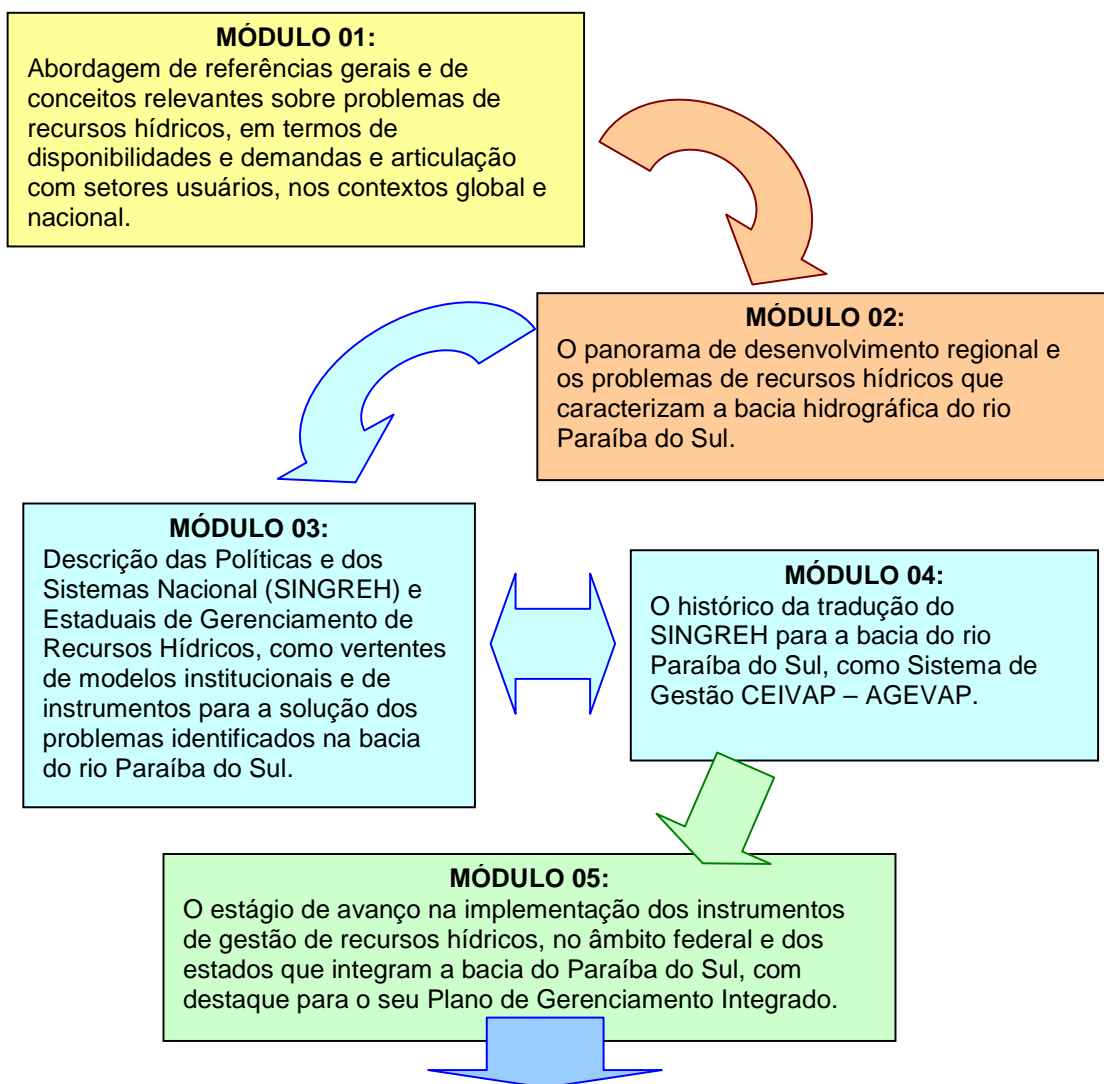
**MÓDULO 01:**
Abordagem de referências gerais e de conceitos relevantes sobre problemas de recursos hídricos, em termos de disponibilidades e demandas e articulação com setores usuários, nos contextos global e nacional.

**MÓDULO 02:**
O panorama de desenvolvimento regional e os problemas de recursos hídricos que caracterizam a bacia hidrográfica do rio Paraíba do Sul.

**MÓDULO 03:**
Descrição das Políticas e dos Sistemas Nacional (SINGREH) e Estaduais de Gerenciamento de Recursos Hídricos, como vertentes de modelos institucionais e de instrumentos para a solução dos problemas identificados na bacia do rio Paraíba do Sul.

**MÓDULO 04:**
O histórico da tradução do SINGREH para a bacia do rio Paraíba do Sul, como Sistema de Gestão CEIVAP – AGEVAP.

**MÓDULO 05:**
O estágio de avanço na implementação dos instrumentos de gestão de recursos hídricos, no âmbito federal e dos estados que integram a bacia do Paraíba do Sul, com destaque para o seu Plano de Gerenciamento Integrado.